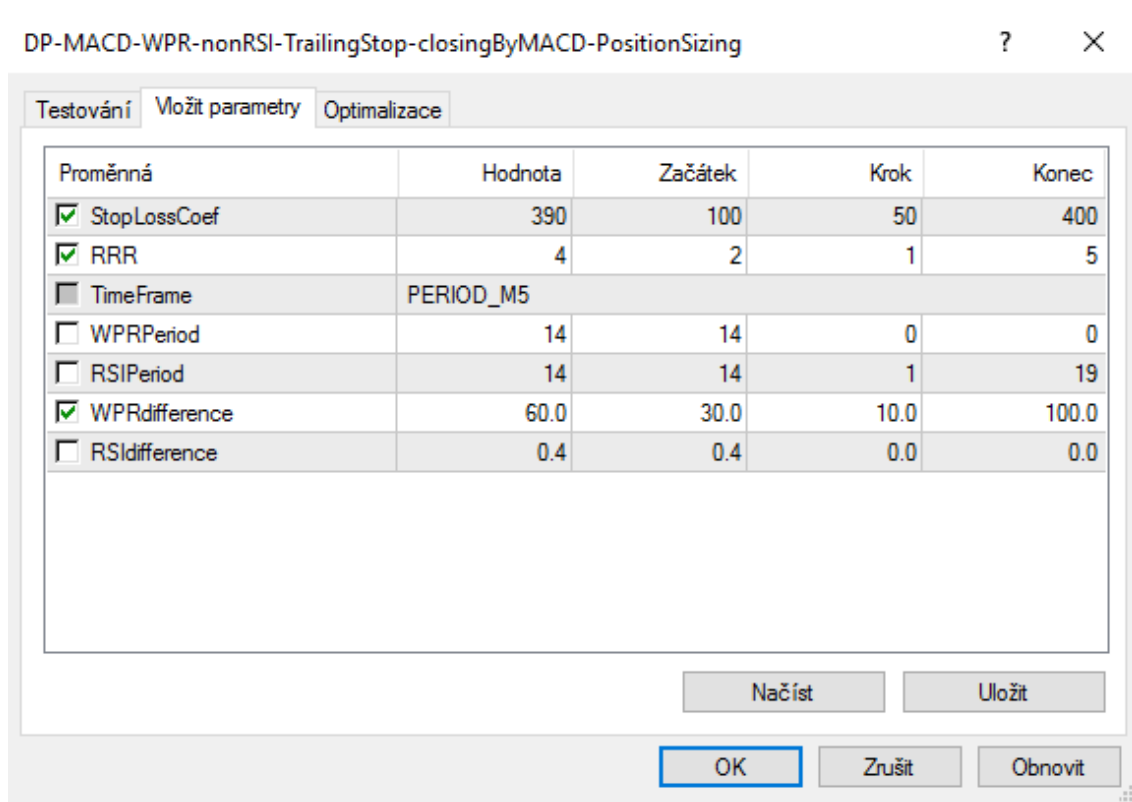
DP-MACD-WPR-nonRSI-TrailingStop-closingByMACD-PositionSizing ? ×

Testování Vložit parametry Optimalizace

| Proměnná | Hodnota | Začátek | Krok | Konec |
|---|---|---|---|---|
| StopLossCoef | 390 | 100 | 50 | 400 |
| RRR | 4 | 2 | 1 | 5 |
| TimeFrame | PERIOD_M5 | | | |
| WPRPeriod | 14 | 14 | 0 | 0 |
| RSIPeriod | 14 | 14 | 1 | 19 |
| WPRdifference | 60.0 | 30.0 | 10.0 | 100.0 |
| RSIdifference | 0.4 | 0.4 | 0.0 | 0.0 |

Načíst Uložit

OK Zrušit Obnovit